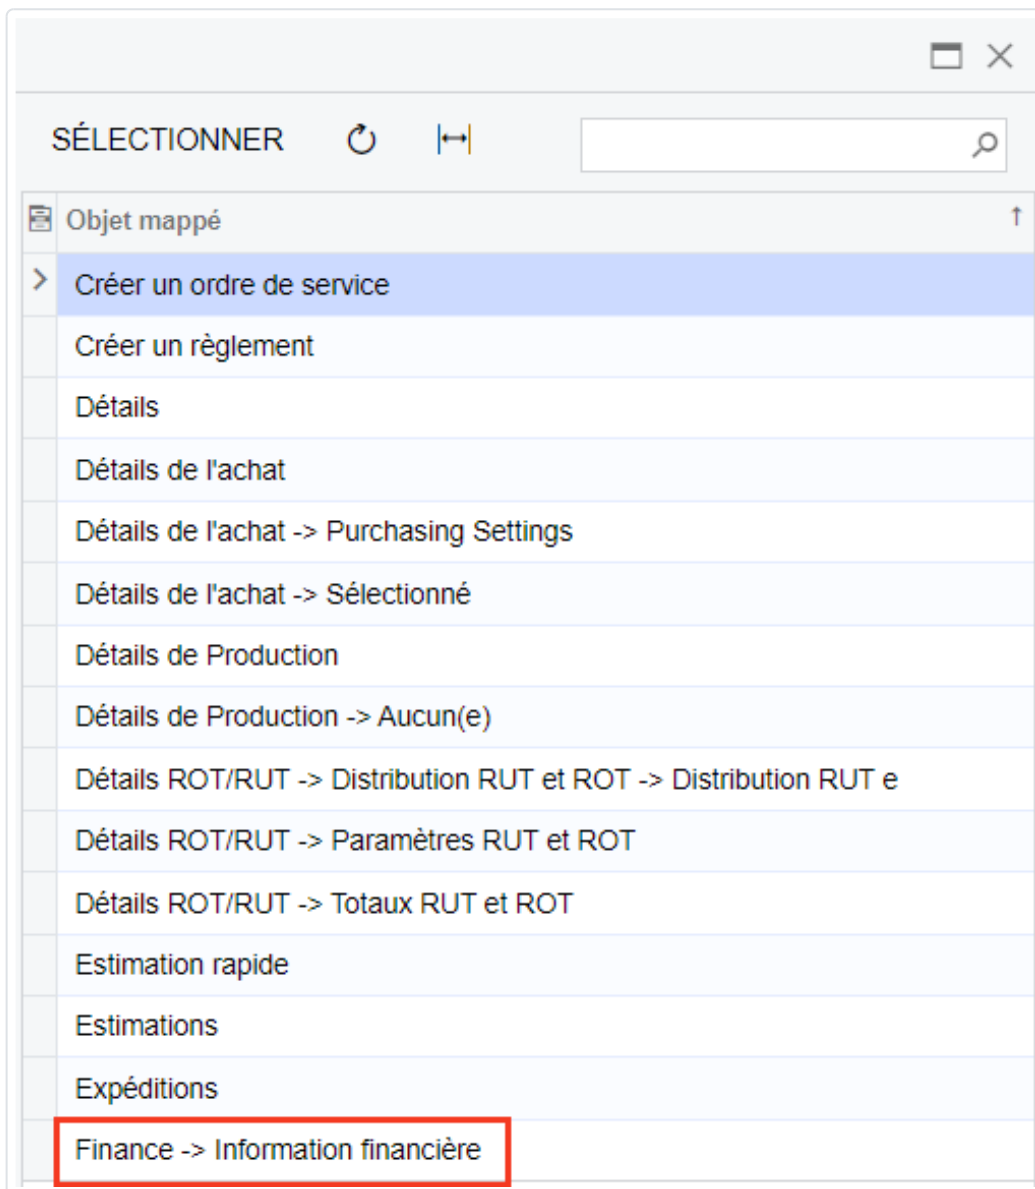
SÉLECTIONNER

| Objet mappé |
|---|
| Créer un ordre de service |
| Créer un règlement |
| Détails |
| Détails de l'achat |
| Détails de l'achat -> Purchasing Settings |
| Détails de l'achat -> Sélectionné |
| Détails de Production |
| Détails de Production -> Aucun(e) |
| Détails ROT/RUT -> Distribution RUT et ROT -> Distribution RUT e |
| Détails ROT/RUT -> Paramètres RUT et ROT |
| Détails ROT/RUT -> Totaux RUT et ROT |
| Estimation rapide |
| Estimations |
| Expéditions |
| Finance -> Information financière |